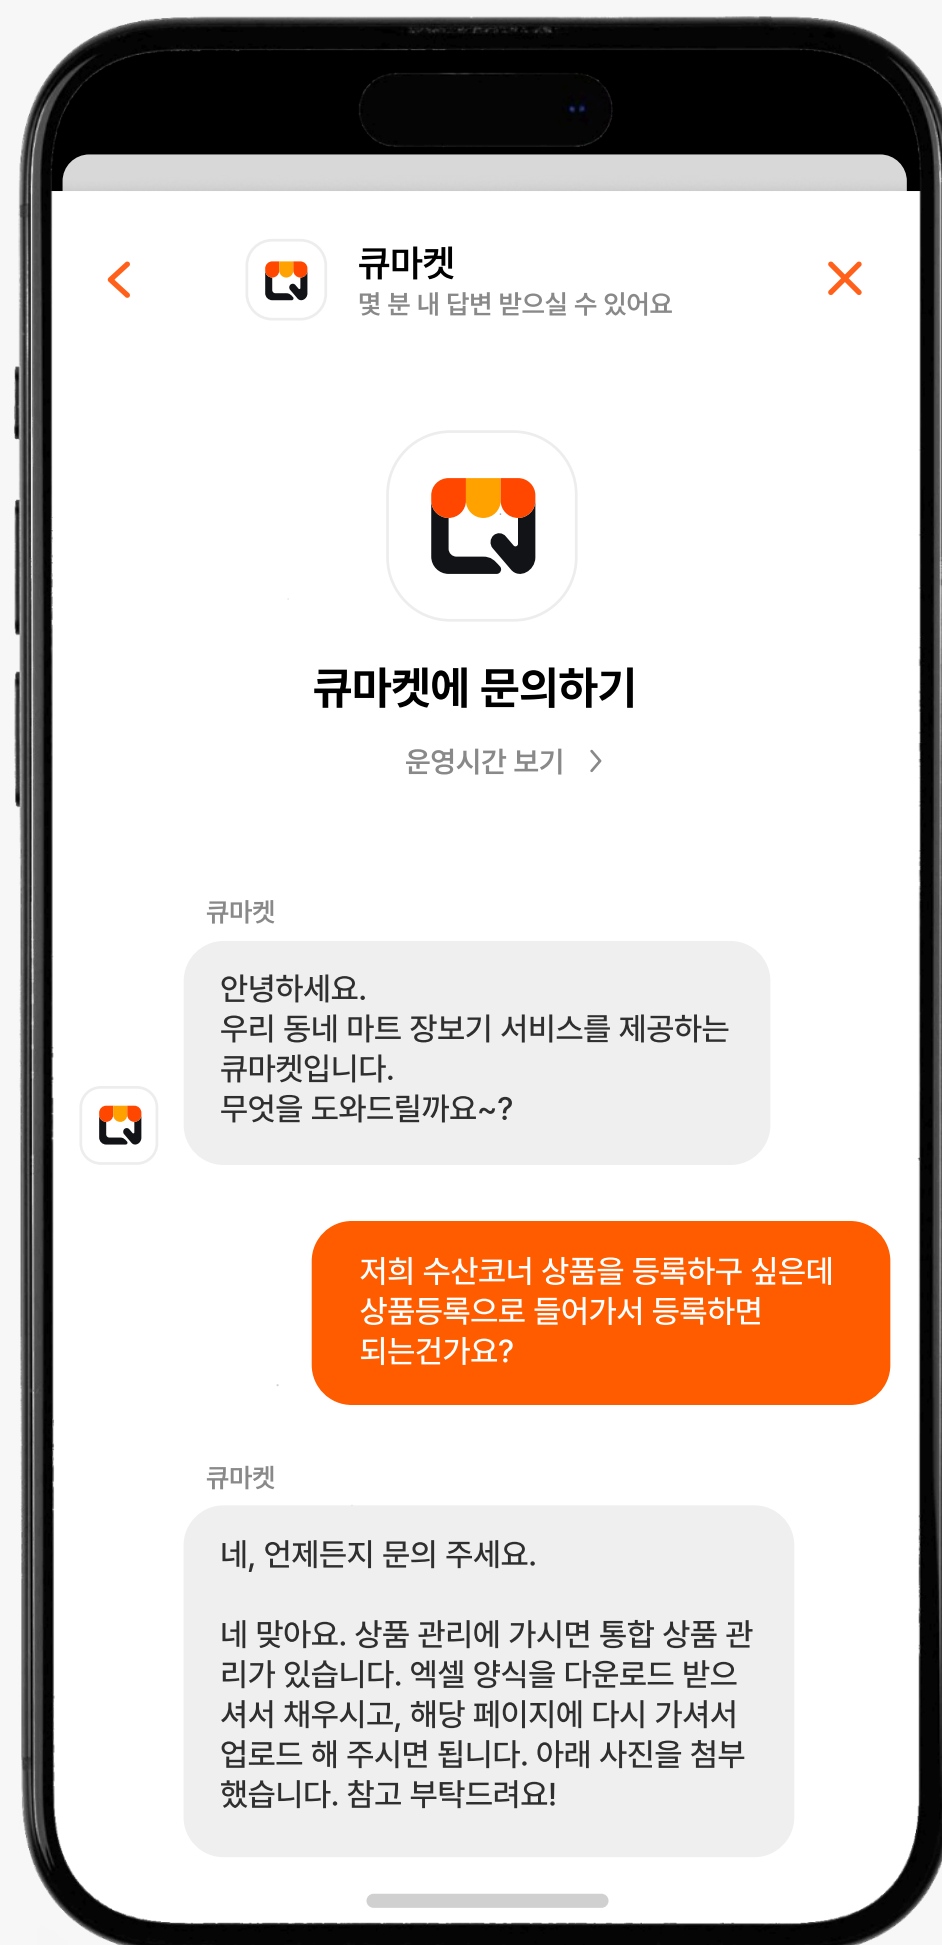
큐마켓
몇 분 내 답변 받으실 수 있어요

큐마켓에 문의하기

운영시간 보기 >

큐마켓

안녕하세요.
우리 동네 마트 장보기 서비스를 제공하는 큐마켓입니다.
무엇을 도와드릴까요~?

저희 수산코너 상품을 등록하구 싶은데 상품등록으로 들어가서 등록하면 되는건가요?

큐마켓

네, 언제든지 문의 주세요.

네 맞아요. 상품 관리에 가시면 통합 상품 관리가 있습니다. 엑셀 양식을 다운로드 받으셔서 채우시고, 해당 페이지에 다시 가셔서 업로드 해 주시면 됩니다. 아래 사진을 첨부했습니다. 참고 부탁드려요!